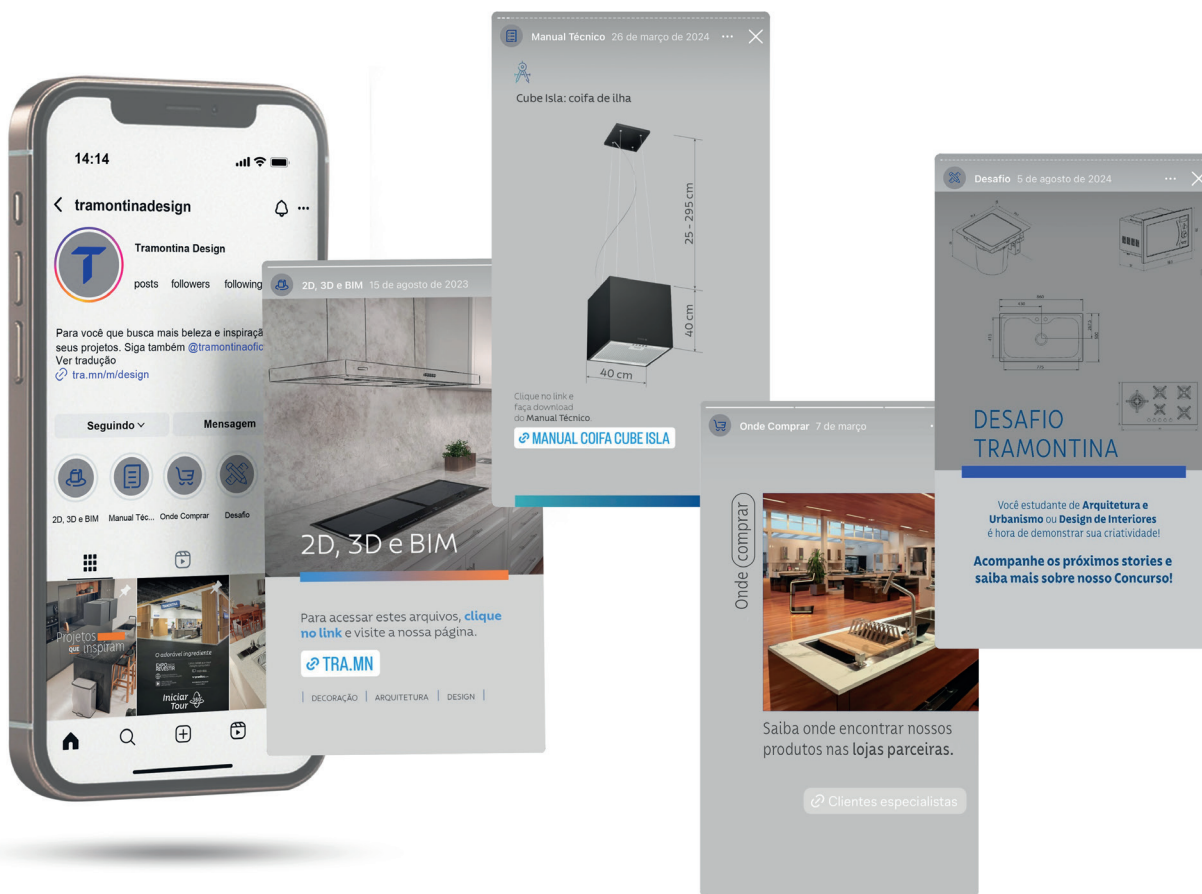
14:14

tramontinadesign

Tramontina Design

posts followers following

Para você que busca mais beleza e inspiraçã seus projetos. Siga também @tramontinaofic
Ver tradução
tra.mn/m/design

Seguindo

Mensagem

2D, 3D e BIM Manual Téc... Onde Comprar Desafio

Projetos que inspiram

O saboroso ingrediente

Iniciar Tour

2D, 3D e BIM 15 de agosto de 2023

2D, 3D e BIM

Para acessar estes arquivos, clique no link e visite a nossa página.

TRA.MN

DECORAÇÃO | ARQUITETURA | DESIGN

Manual Técnico 26 de março de 2024

Cube Isla: coifa de ilha

25 - 295 cm

40 cm

40 cm

Clique no link e faça download do Manual Técnico.

MANUAL COIFA CUBE ISLA

Onde Comprar 7 de março

Onde comprar

Saiba onde encontrar nossos produtos nas lojas parceiras.

Clientes especialistas

Desafio 5 de agosto de 2024

DESAFIO TRAMONTINA

Você estudante de Arquitetura e Urbanismo ou Design de Interiores é hora de demonstrar sua criatividade!

Acompanhe os próximos stories e saiba mais sobre nosso Concurso!